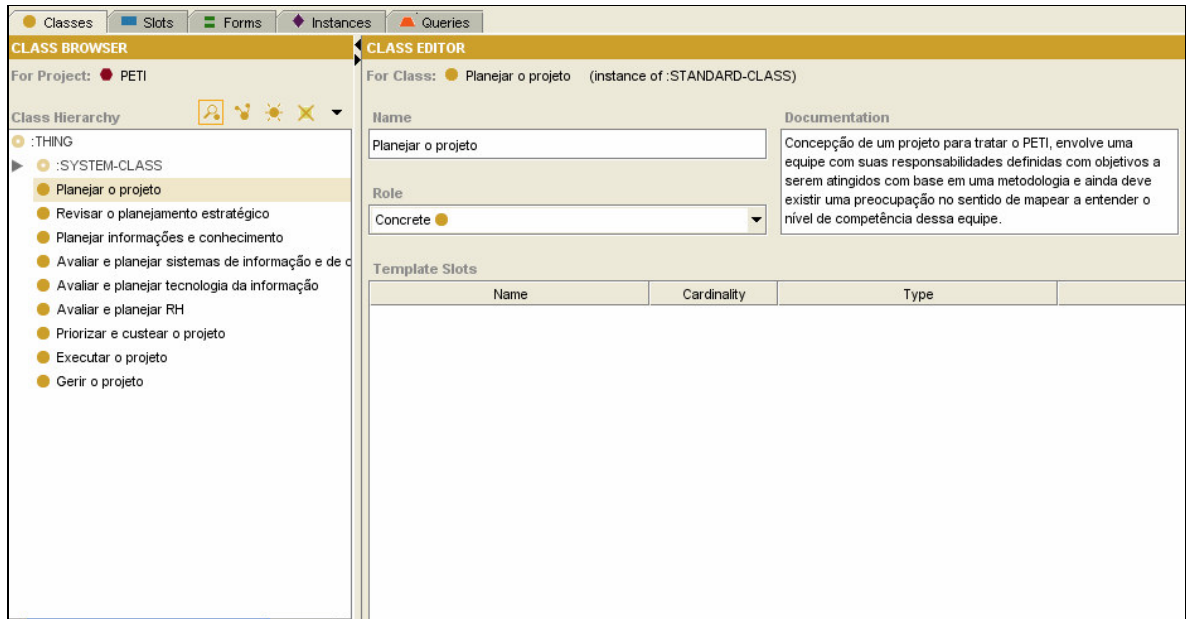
Classes | Slots | Forms | Instances | Queries

CLASS BROWSER

For Project: PETI

Class Hierarchy

:THING
:SYSTEM-CLASS
Planejar o projeto
Revisar o planejamento estratégico
Planejar informações e conhecimento
Avaliar e planejar sistemas de informação e de c
Avaliar e planejar tecnologia da informação
Avaliar e planejar RH
Priorizar e custear o projeto
Executar o projeto
Gerir o projeto

CLASS EDITOR

For Class: Planejar o projeto (instance of :STANDARD-CLASS)

Name

Planejar o projeto

Role

Concrete

Documentation

Concepção de um projeto para tratar o PETI, envolve uma equipe com suas responsabilidades definidas com objetivos a serem atingidos com base em uma metodologia e ainda deve existir uma preocupação no sentido de mapear a entender o nível de competência dessa equipe.

Template Slots

| Name | Cardinality | Type |
|---|---|---|